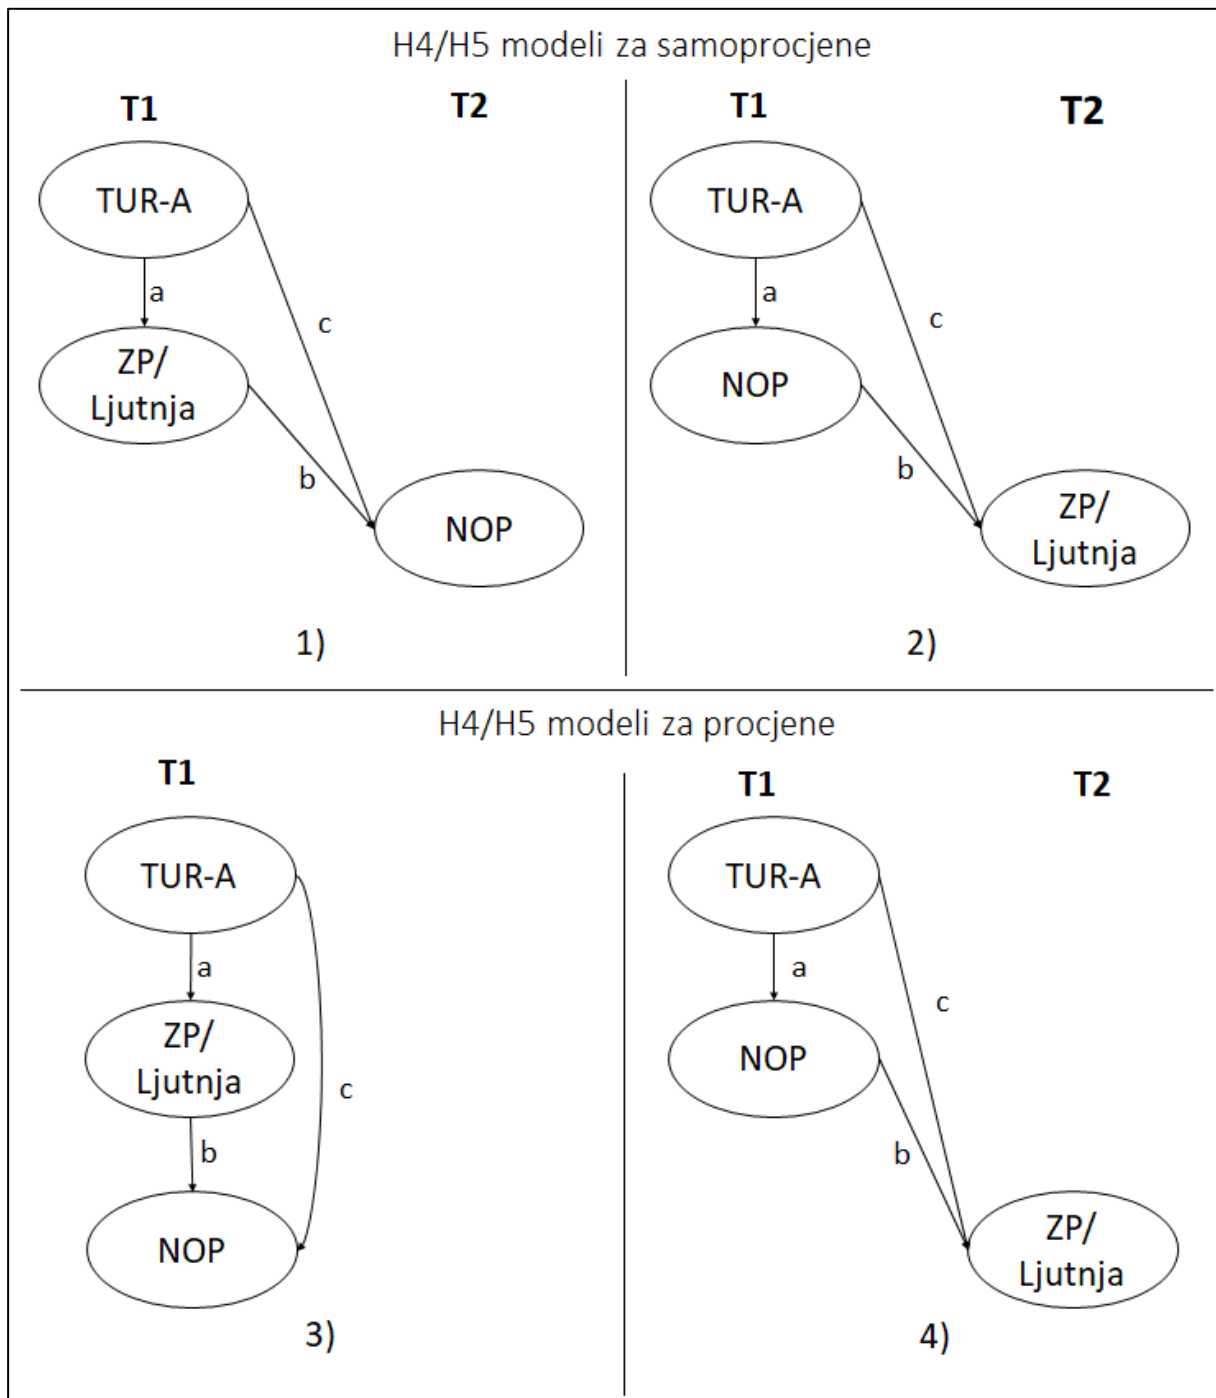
H4/H5 modeli za samoprocjene

T1

T2

TUR-A

a

c

ZP/ Ljutnja

b

NOP

1)

T1

T2

TUR-A

a

c

NOP

b

ZP/ Ljutnja

2)

H4/H5 modeli za procjene

T1

TUR-A

a

ZP/ Ljutnja

c

b

NOP

3)

T1

T2

TUR-A

a

c

NOP

b

ZP/ Ljutnja

4)